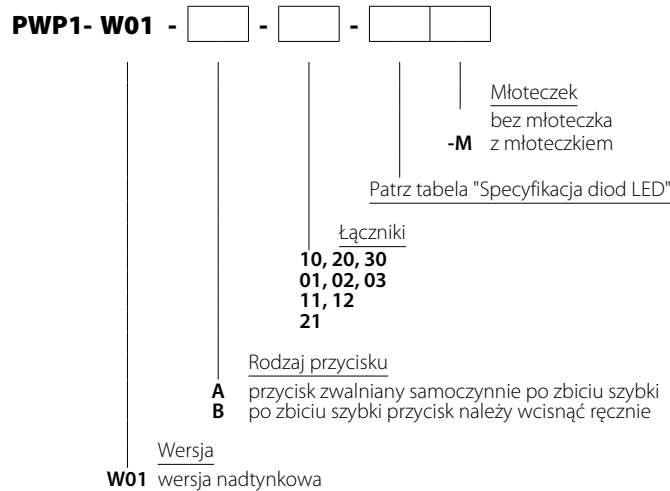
PWP1- W01 - [ ] - [ ] - [ ][ ]

Młoteczek
bez młoteczka
-M z młoteczkiem

Patrz tabela "Specyfikacja diod LED"

Łączniki
10, 20, 30
01, 02, 03
11, 12
21

Rodzaj przycisku
A przycisk zwalniany samoczynnie po zbiciu szybki
B po zbiciu szybki przycisk należy wcisnąć ręcznie

Wersja
W01 wersja nadtynkowa